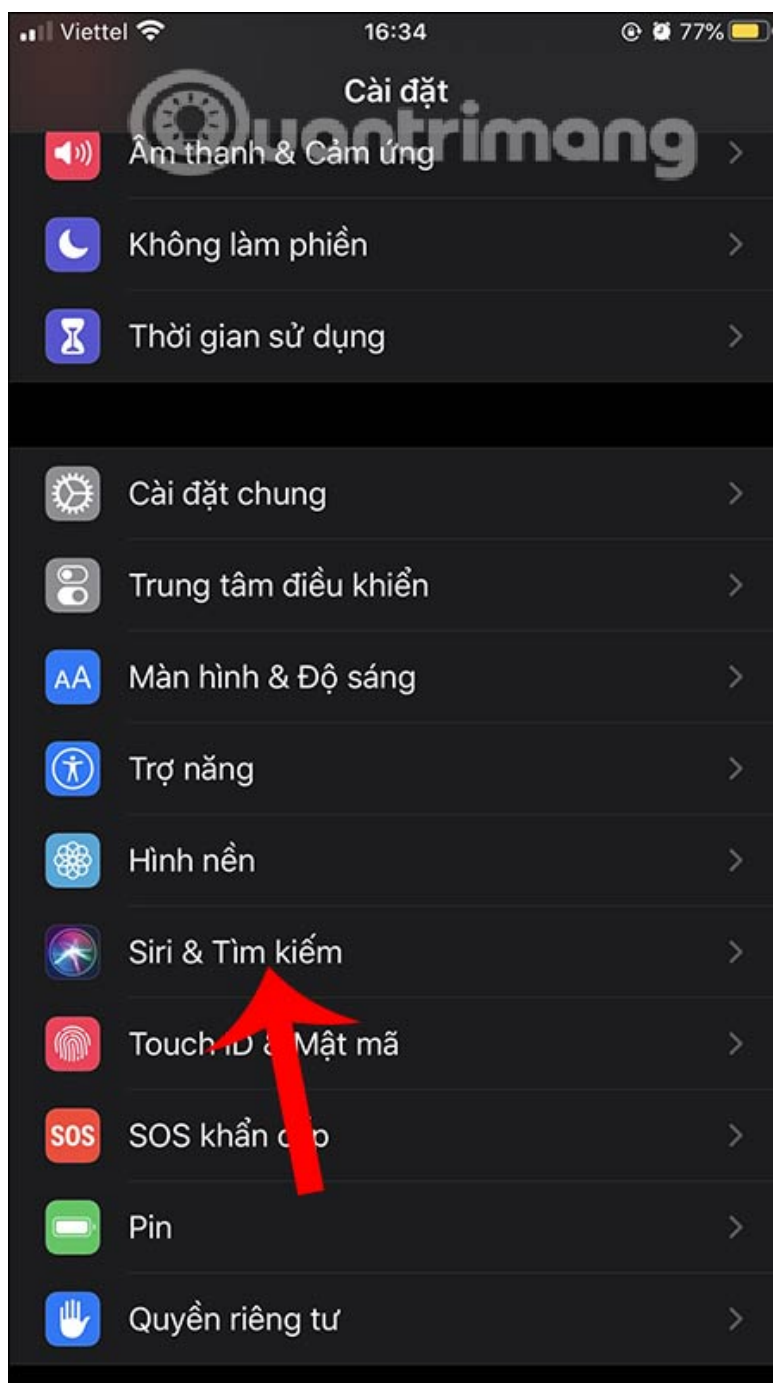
Viettel 16:34 77%

Cài đặt

Quantrimang

Âm thanh & Cảm ứng

Không làm phiền

Thời gian sử dụng

Cài đặt chung

Trung tâm điều khiển

AA Màn hình & Độ sáng

Trợ năng

Hình nền

Siri & Tìm kiếm

Touch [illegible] Mật mã

SOS SOS khẩn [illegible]

Pin

Quyền riêng tư